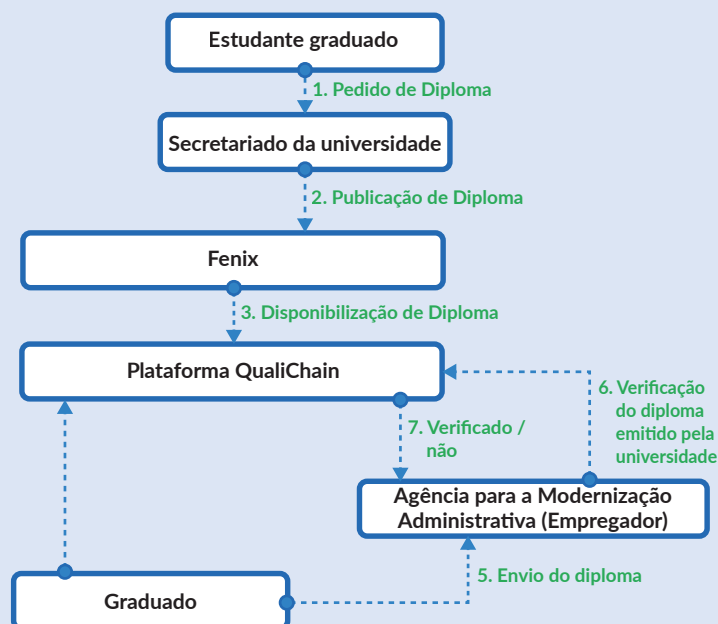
Estudante graduado

1. Pedido de Diploma

Secretariado da universidade

2. Publicação de Diploma

Fenix

3. Disponibilização de Diploma

Plataforma QualiChain

6. Verificação do diploma emitido pela universidade

7. Verificado / não

Agência para a Modernização Administrativa (Empregador)

5. Envio do diploma

Graduado